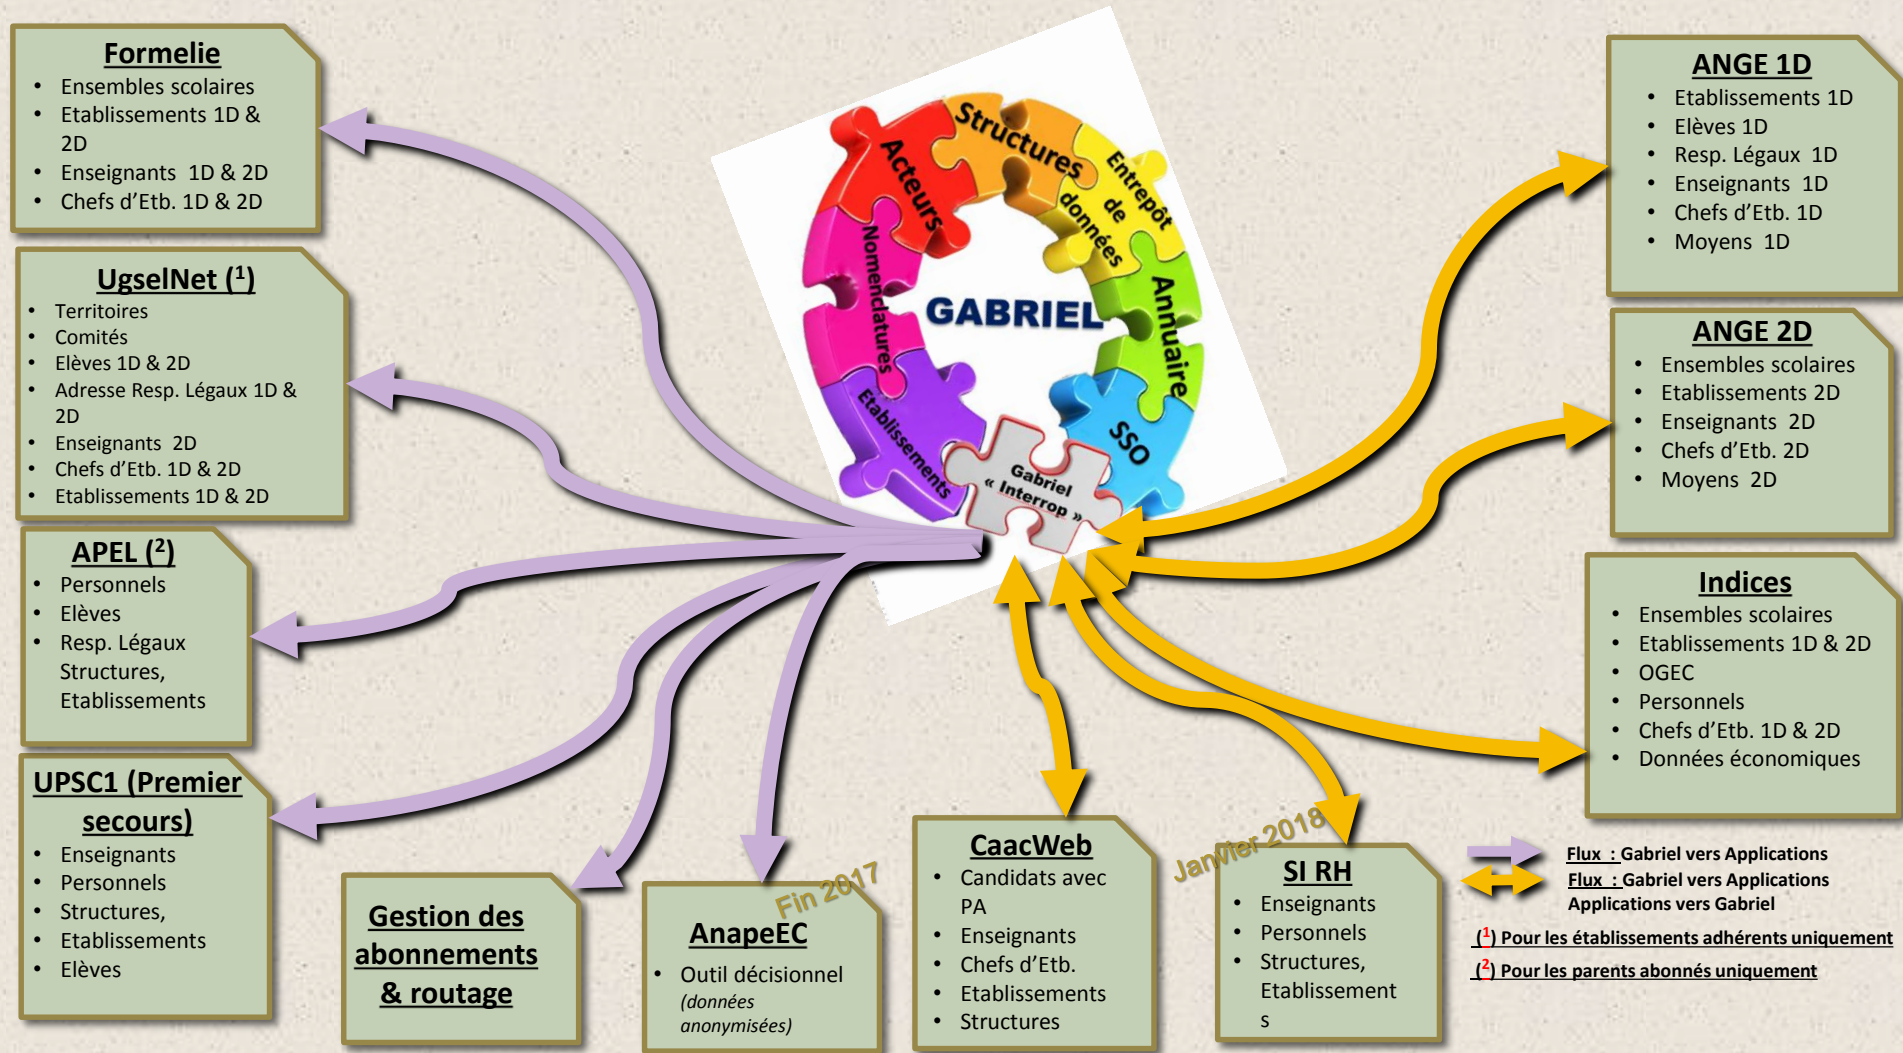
**Formelie**
- Ensembles scolaires
- Etablissements 1D & 2D
- Enseignants 1D & 2D
- Chefs d'Etb. 1D & 2D

**UgselNet ($^1$)**
- Territoires
- Comités
- Elèves 1D & 2D
- Adresse Resp. Légaux 1D & 2D
- Enseignants 2D
- Chefs d'Etb. 1D & 2D
- Etablissements 1D & 2D

**APEL ($^2$)**
- Personnels
- Elèves
- Resp. Légaux Structures, Etablissements

**UPSC1 (Premier secours)**
- Enseignants
- Personnels
- Structures,
- Etablissements
- Elèves

**Gestion des abonnements & routage**

Fin 2017

**AnapeEC**
- Outil décisionnel (données anonymisées)

**CaacWeb**
- Candidats avec PA
- Enseignants
- Chefs d'Etb.
- Etablissements
- Structures

Janvier 2018

**SI RH**
- Enseignants
- Personnels
- Structures, Etablissement s

Structures
Acteurs
Entrepôt de données
Nomenclatures
GABRIEL
Annuaire
Etablissements
SSO
Gabriel « Interrop »

**ANGE 1D**
- Etablissements 1D
- Elèves 1D
- Resp. Légaux 1D
- Enseignants 1D
- Chefs d'Etb. 1D
- Moyens 1D

**ANGE 2D**
- Ensembles scolaires
- Etablissements 2D
- Enseignants 2D
- Chefs d'Etb. 2D
- Moyens 2D

**Indices**
- Ensembles scolaires
- Etablissements 1D & 2D
- OGEC
- Personnels
- Chefs d'Etb. 1D & 2D
- Données économiques

Flux : Gabriel vers Applications
Flux : Gabriel vers Applications
Applications vers Gabriel

($^1$) Pour les établissements adhérents uniquement
($^2$) Pour les parents abonnés uniquement